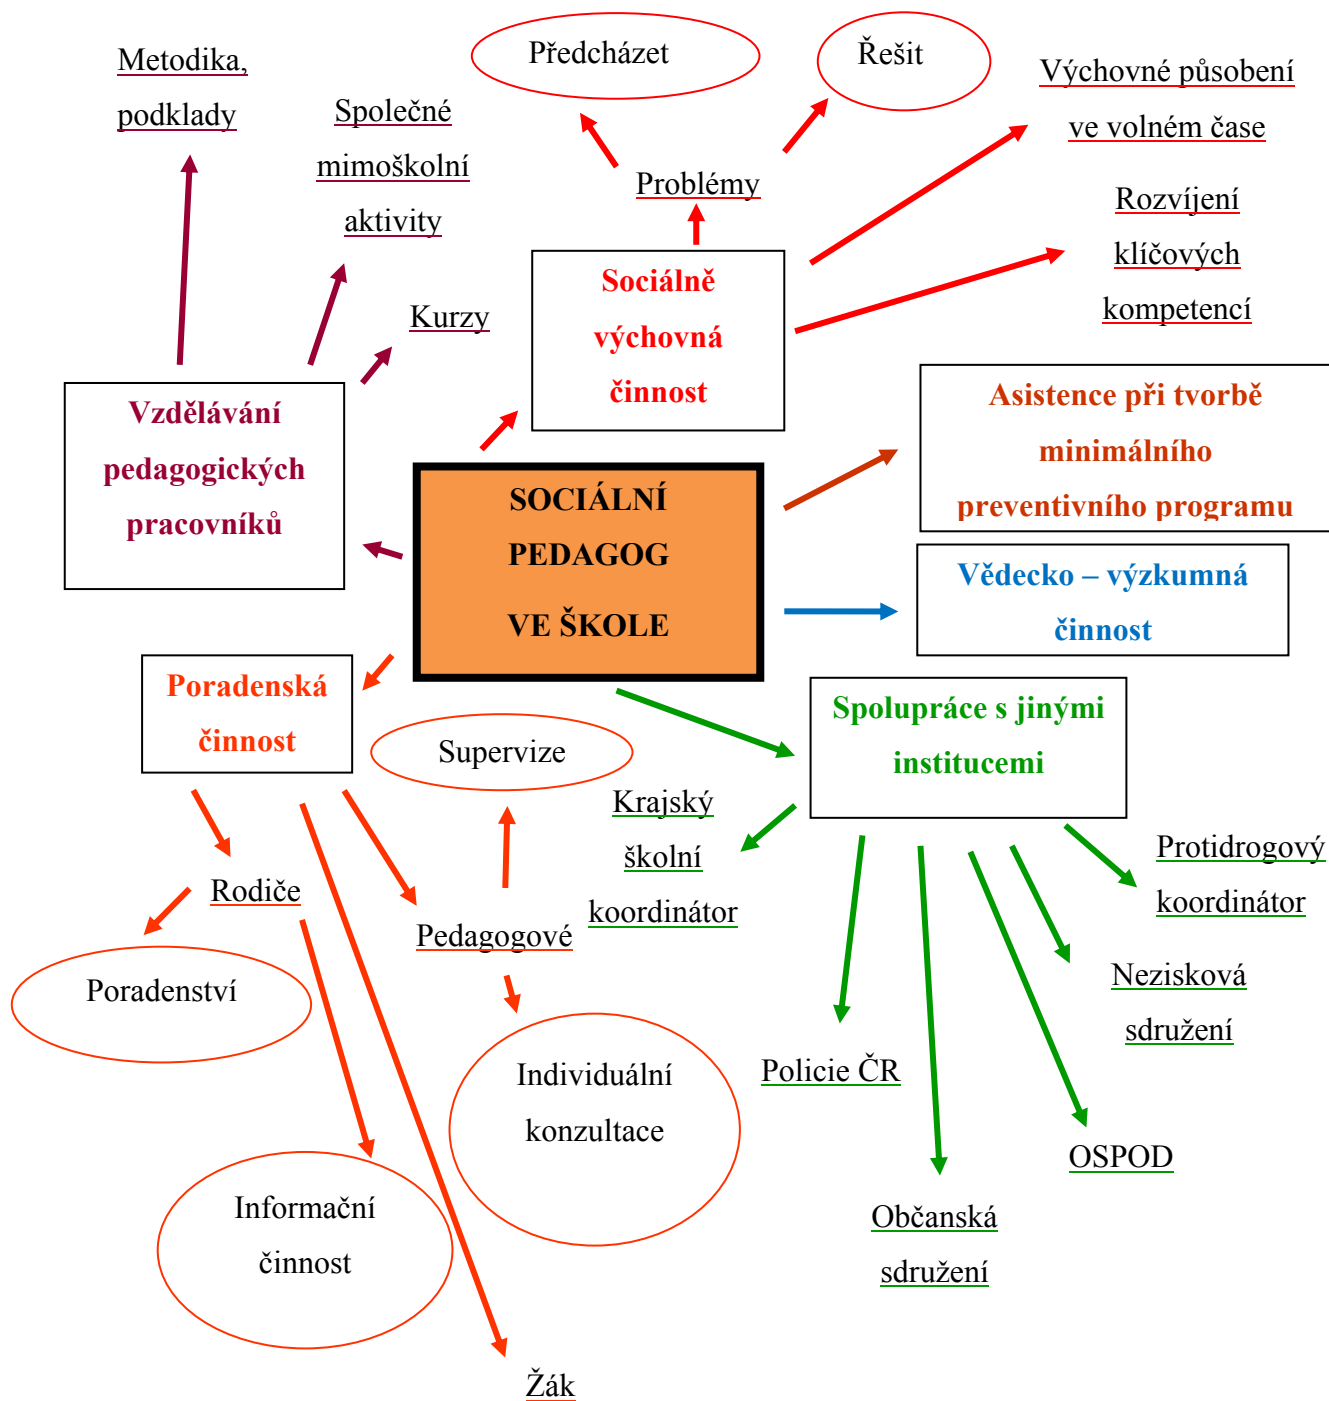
SOCIÁLNÍ PEDAGOG VE ŠKOLE

Vzdělávání pedagogických pracovníků

Metodika, podklady

Společné mimoškolní aktivity

Kurzy

Sociálně výchovná činnost

Problémy

Předcházet

Řešit

Výchovné působení ve volném čase

Rozvíjení klíčových kompetencí

Asistence při tvorbě minimálního preventivního programu

Vědecko – výzkumná činnost

Spolupráce s jinými institucemi

Krajský školní koordinátor

Protidrogový koordinátor

Nezisková sdružení

OSPOD

Občanská sdružení

Policie ČR

Poradenská činnost

Supervize

Rodiče

Pedagogové

Poradenství

Individuální konzultace

Informační činnost

Žák